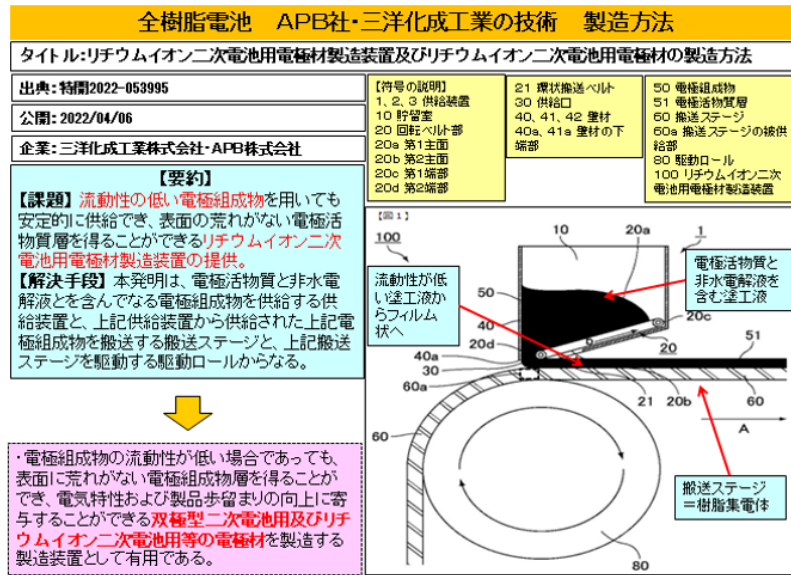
全樹脂電池　APB社・三洋化成工業の技術　製造方法

タイトル:リチウムイオン二次電池用電極材製造装置及びリチウムイオン二次電池用電極材の製造方法

出典：特開2022-053995

公開：2022/04/06

企業：三洋化成工業株式会社・APB株式会社

【符号の説明】
1、2、3 供給装置
10 貯留室
20 回転ベルト部
20a 第1主面
20b 第2主面
20c 第1端部
20d 第2端部

21 環状搬送ベルト
30 供給口
40、41、42 壁材
40a、41a 壁材の下端部

50 電極組成物
51 電極活物質層
60 搬送ステージ
60a 搬送ステージの被供給部
80 駆動ロール
100 リチウムイオン二次電池用電極材製造装置

【要約】
【課題】流動性の低い電極組成物を用いても安定的に供給でき、表面の荒れがない電極活物質層を得ることができるリチウムイオン二次電池用電極材製造装置の提供。
【解決手段】本発明は、電極活物質と非水電解液とを含んでなる電極組成物を供給する供給装置と、上記供給装置から供給された上記電極組成物を搬送する搬送ステージと、上記搬送ステージを駆動する駆動ロールからなる。

・電極組成物の流動性が低い場合であっても、表面に荒れがない電極組成物層を得ることができ、電気特性および製品歩留まりの向上に寄与することができる双極型二次電池用及びリチウムイオン二次電池用等の電極材を製造する製造装置として有用である。

【図1】
100
10
20a
1
電極活物質と非水電解液を含む塗工液
流動性が低い塗工液からフィルム状へ
50
40
20c
20d
20
51
40a
30
60a
21
20b
60
60
A
搬送ステージ＝樹脂集電体
80